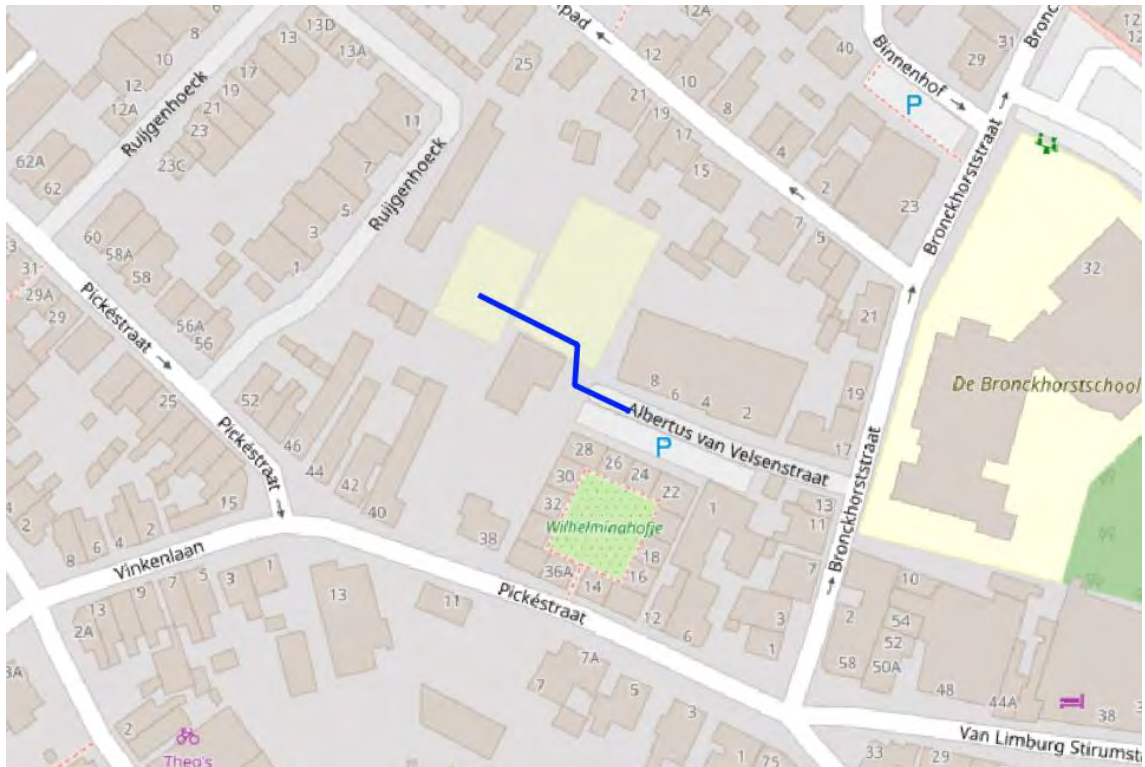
pad
12A
Bronc
8
10
13
13D
13A
25
12
10
40
Binnenhof
31
29
12
12A
Ruijgenhoeck
17
19
21
23
11
21
19
17
8
P
62A
62
23C
7
5
3
1
Ruijgenhoeck
15
4
2
23
Bronckhorststraat
60
58A
58
7
5
32
3
31
29A
29
Pickéstraat
56A
56
21
52
46
44
42
40
8
6
4
2
19
De Bronckhorstschool
25
Pickéstraat
15
Albertus van Velsenstraat
P
17
28
26
24
22
30
32
Wilhelminahofje
1
13
11
Bronckhorststraat
2
8
6
4
2
38
Vinkenlaan
9
7
5
3
1
13
11
36A
14
16
18
7
Pickéstraat
10
13
2A
12
6
3
1
2
54
52
58
50A
3A
7A
7
5
3
48
44A
38
2
Theo's
1
75
33
29
Van Limburg Stirumst